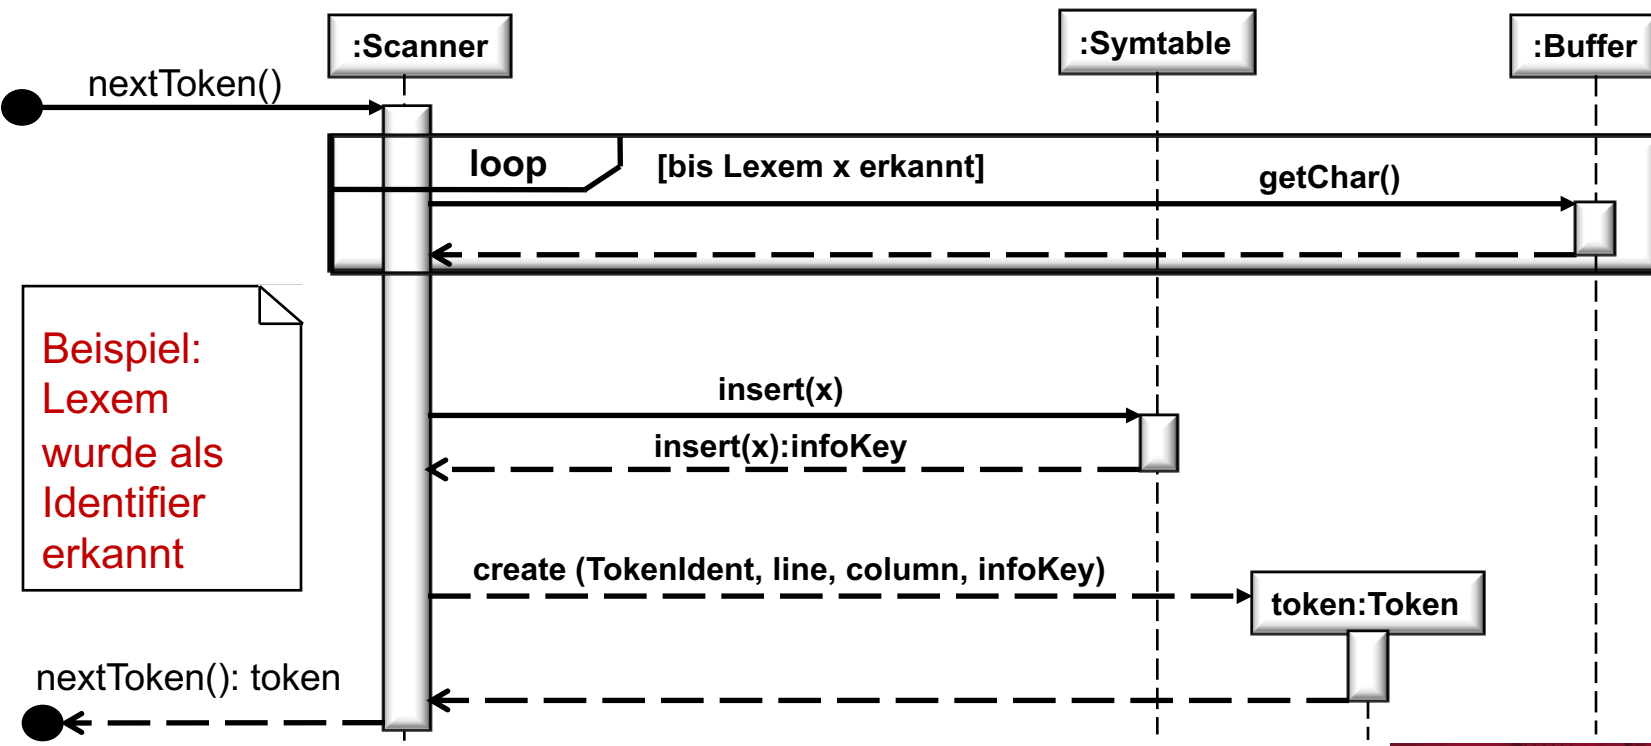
:Scanner

:Symtable

:Buffer

nextToken()

loop

[bis Lexem x erkannt]

getChar()

Beispiel: Lexem wurde als Identifier erkannt

insert(x)

insert(x):infoKey

create (TokenIdent, line, column, infoKey)

token:Token

nextToken(): token